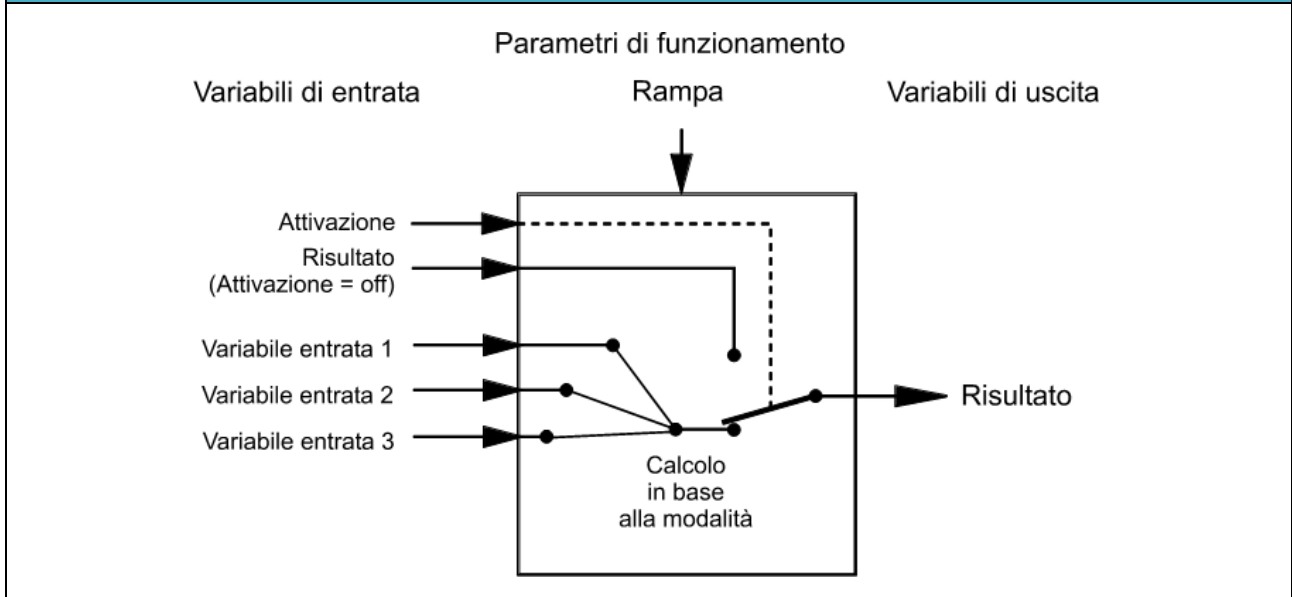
Parametri di funzionamento

Variabili di entrata

Rampa

Variabili di uscita

Attivazione

Risultato
(Attivazione = off)

Variabile entrata 1

Variabile entrata 2

Variabile entrata 3

Risultato

Calcolo
in base
alla modalità